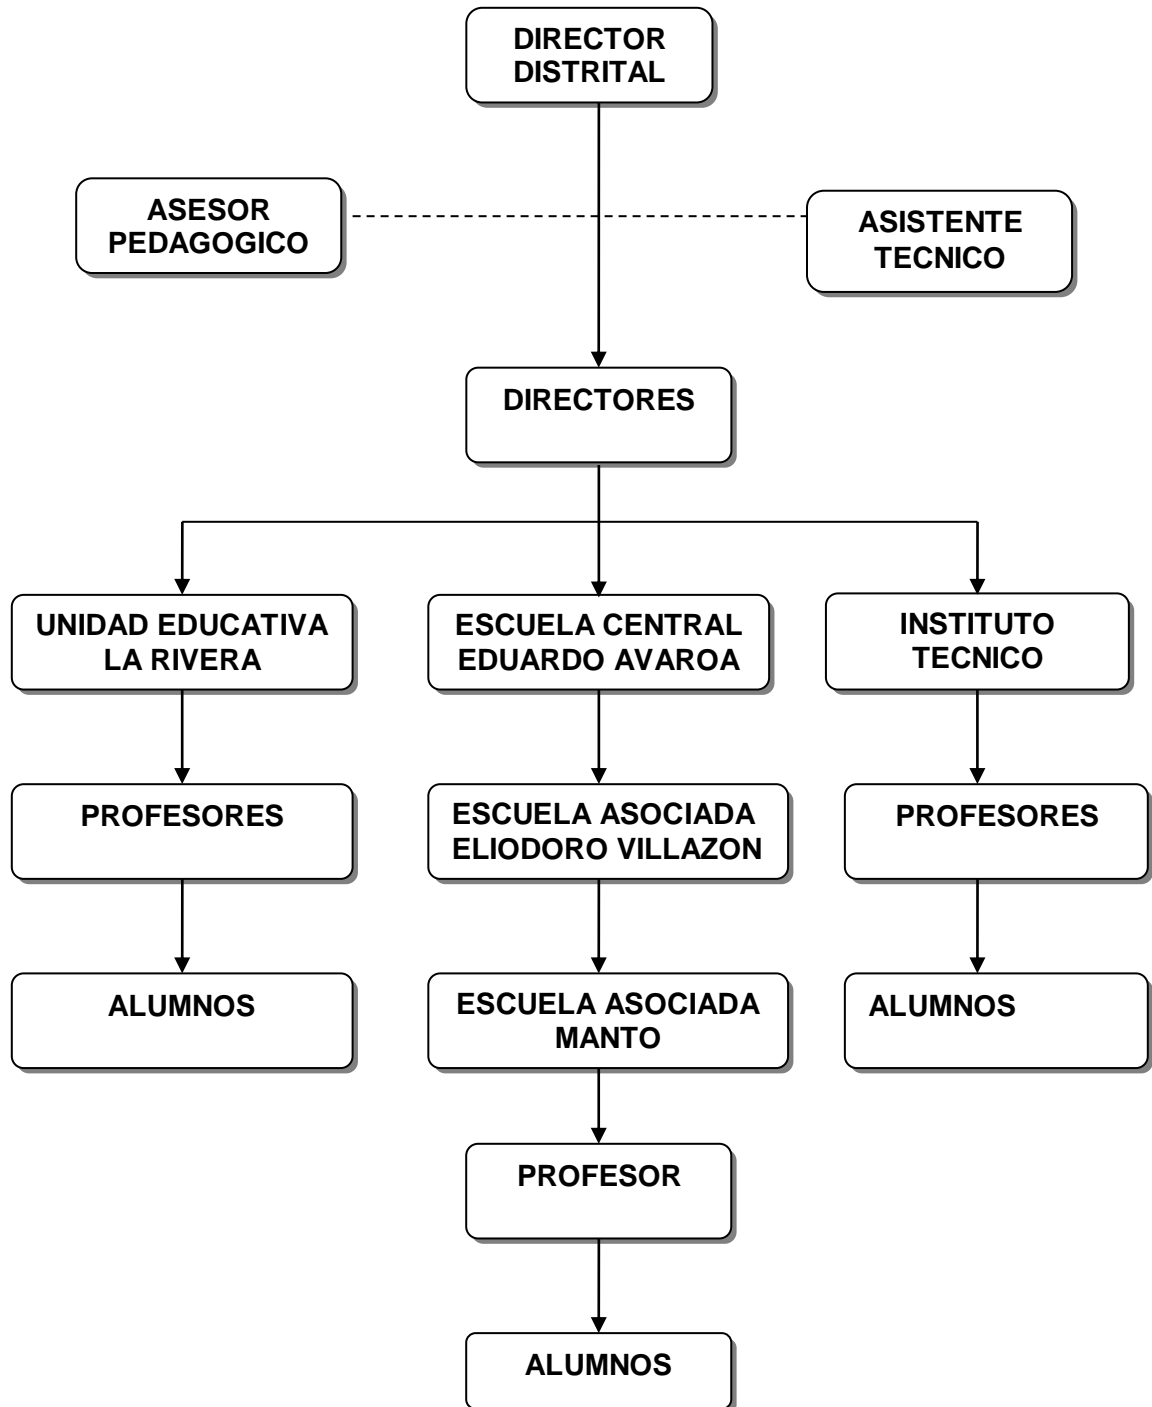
DIRECTOR DISTRITAL

ASESOR PEDAGOGICO

ASISTENTE TECNICO

DIRECTORES

UNIDAD EDUCATIVA LA RIVERA

PROFESORES

ALUMNOS

ESCUELA CENTRAL EDUARDO AVAROA

ESCUELA ASOCIADA ELIODORO VILLAZON

ESCUELA ASOCIADA MANTO

PROFESOR

ALUMNOS

INSTITUTO TECNICO

PROFESORES

ALUMNOS